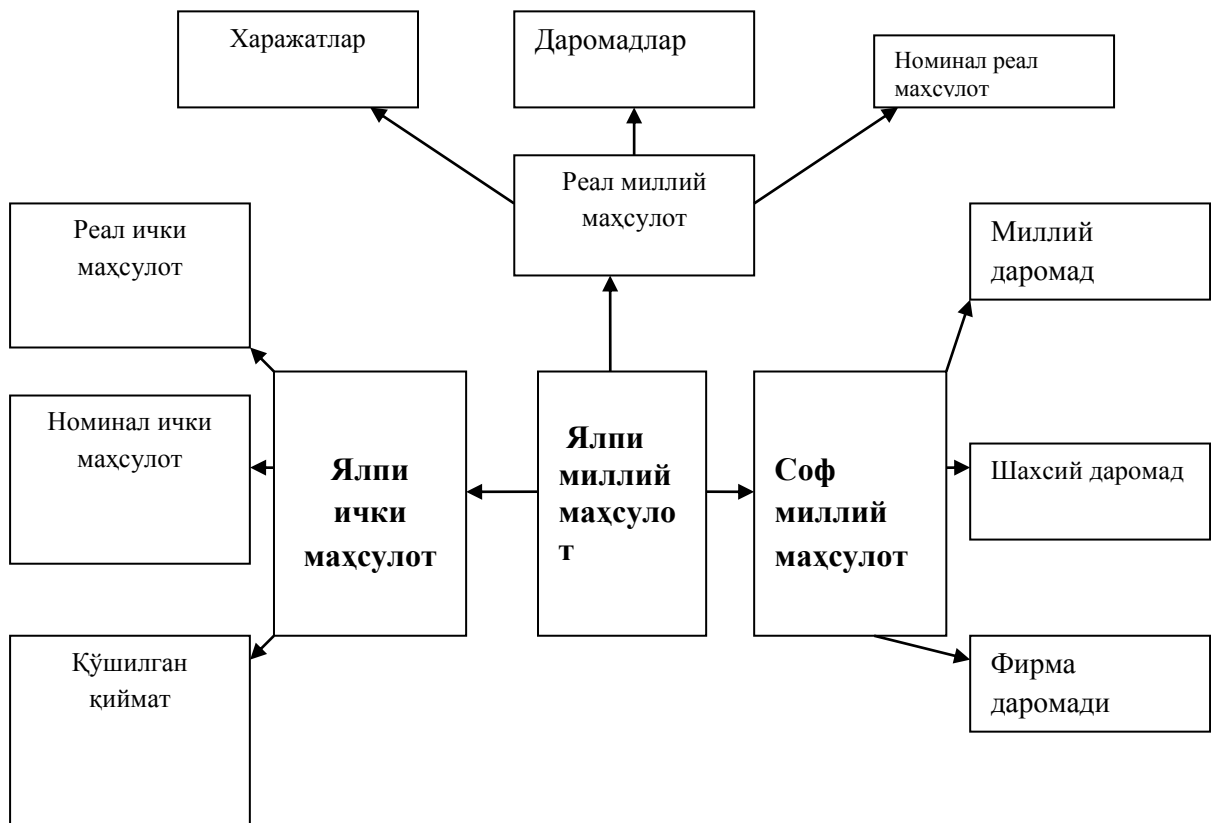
Харажатлар

Даромадлар

Номинал реал махсулот

Реал миллий маҳсулот

Реал ички маҳсулот

Миллий даромад

Номинал ички маҳсулот

Ялпи ички маҳсулот

Ялпи миллий маҳсулот

Соф миллий маҳсулот

Шахсий даромад

Қўшилган қиймат

Фирма даромади